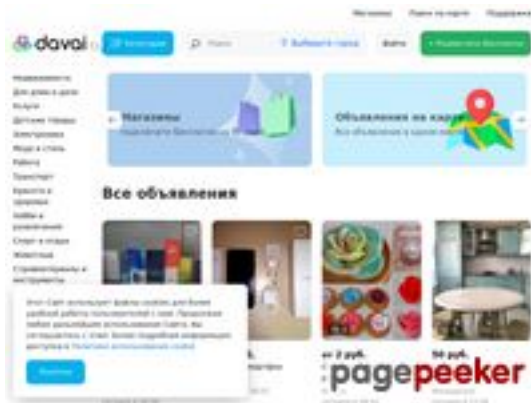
Магазины

davai

Категории

Войти

Недвижимость
Дом и дача
Услуги
Детские товары
Электроника
Мода и стиль
Работа
Транспорт
Красота и здоровье
Хобби и развлечения
Спорт и отдых
Животные
Стройматериалы и инструменты

Магазины

Объявления на карте

Все объявления

от 2 руб.

50 руб.

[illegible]

Хорошо

pagepeeker